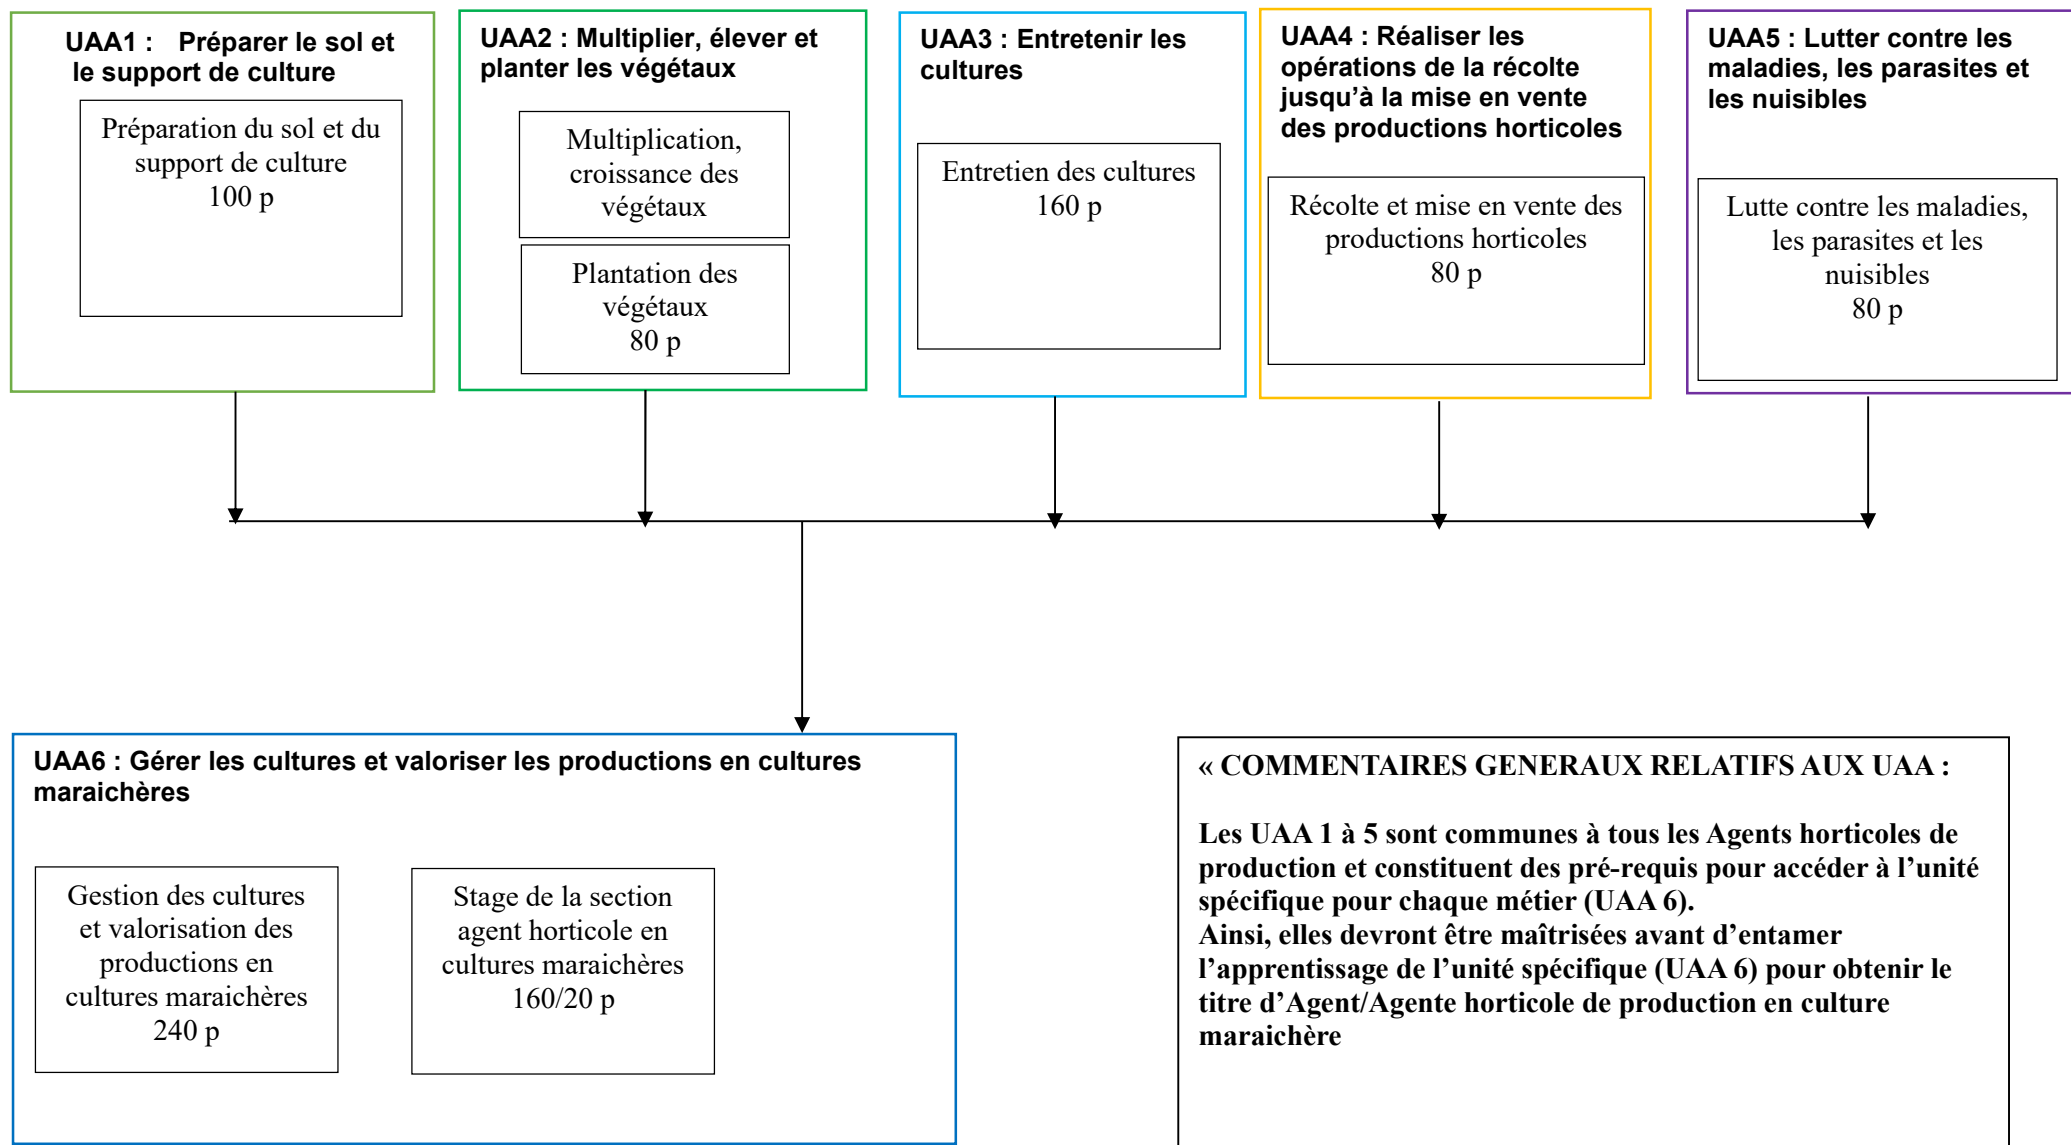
UAA1 : Préparer le sol et le support de culture

Préparation du sol et du support de culture
100 p

UAA2 : Multiplier, élever et planter les végétaux

Multiplication, croissance des végétaux

Plantation des végétaux
80 p

UAA3 : Entretenir les cultures

Entretien des cultures
160 p

UAA4 : Réaliser les opérations de la récolte jusqu'à la mise en vente des productions horticoles

Récolte et mise en vente des productions horticoles
80 p

UAA5 : Lutter contre les maladies, les parasites et les nuisibles

Lutte contre les maladies, les parasites et les nuisibles
80 p

UAA6 : Gérer les cultures et valoriser les productions en cultures maraichères

Gestion des cultures et valorisation des productions en cultures maraichères
240 p

Stage de la section agent horticole en cultures maraichères
160/20 p

« COMMENTAIRES GENERAUX RELATIFS AUX UAA :

Les UAA 1 à 5 sont communes à tous les Agents horticoles de production et constituent des pré-requis pour accéder à l'unité spécifique pour chaque métier (UAA 6).
Ainsi, elles devront être maîtrisées avant d'entamer l'apprentissage de l'unité spécifique (UAA 6) pour obtenir le titre d'Agent/Agente horticole de production en culture maraichère